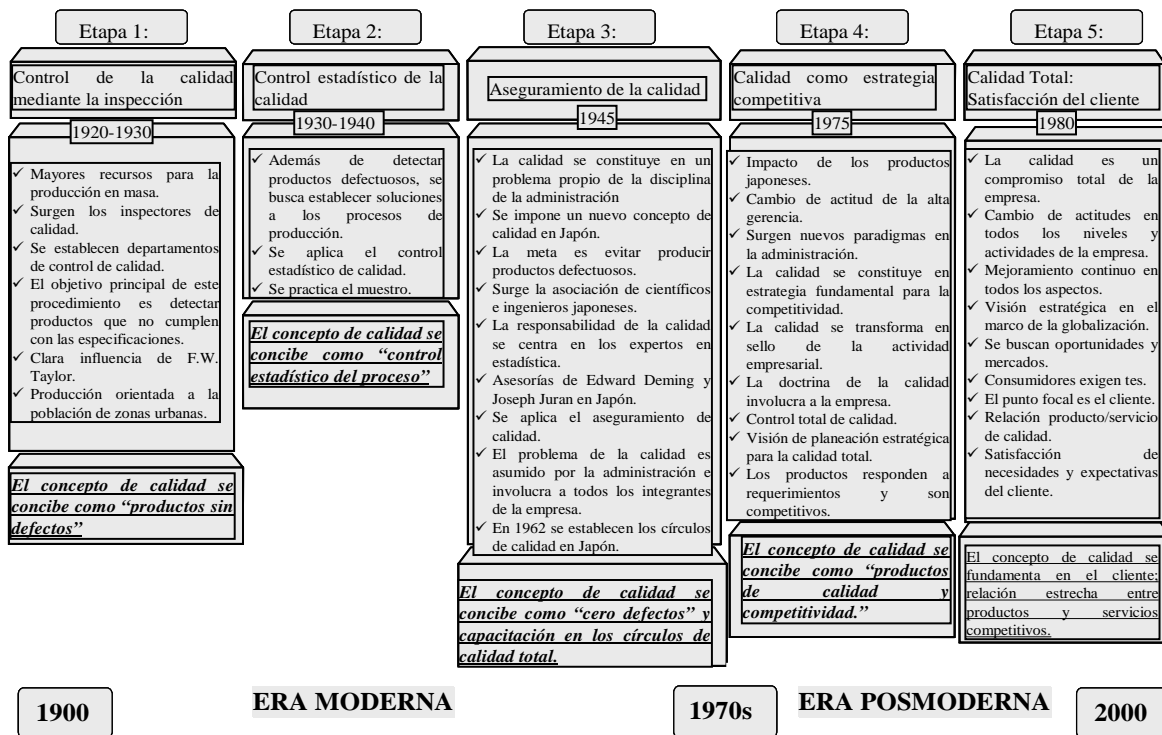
Etapa 1:

Control de la calidad mediante la inspección

1920-1930

✓ Mayores recursos para la producción en masa.
✓ Surgen los inspectores de calidad.
✓ Se establecen departamentos de control de calidad.
✓ El objetivo principal de este procedimiento es detectar productos que no cumplen con las especificaciones.
✓ Clara influencia de F.W. Taylor.
✓ Producción orientada a la población de zonas urbanas.

*El concepto de calidad se concibe como "productos sin defectos"*

Etapa 2:

Control estadístico de la calidad

1930-1940

✓ Además de detectar productos defectuosos, se busca establecer soluciones a los procesos de producción.
✓ Se aplica el control estadístico de calidad.
✓ Se practica el muestro.

*El concepto de calidad se concibe como "control estadístico del proceso"*

Etapa 3:

Aseguramiento de la calidad

1945

✓ La calidad se constituye en un problema propio de la disciplina de la administración
✓ Se impone un nuevo concepto de calidad en Japón.
✓ La meta es evitar producir productos defectuosos.
✓ Surge la asociación de científicos e ingenieros japoneses.
✓ La responsabilidad de la calidad se centra en los expertos en estadística.
✓ Asesorías de Edward Deming y Joseph Juran en Japón.
✓ Se aplica el aseguramiento de calidad.
✓ El problema de la calidad es asumido por la administración e involucra a todos los integrantes de la empresa.
✓ En 1962 se establecen los círculos de calidad en Japón.

*El concepto de calidad se concibe como "cero defectos" y capacitación en los círculos de calidad total.*

Etapa 4:

Calidad como estrategia competitiva

1975

✓ Impacto de los productos japoneses.
✓ Cambio de actitud de la alta gerencia.
✓ Surgen nuevos paradigmas en la administración.
✓ La calidad se constituye en estrategia fundamental para la competitividad.
✓ La calidad se transforma en sello de la actividad empresarial.
✓ La doctrina de la calidad involucra a la empresa.
✓ Control total de calidad.
✓ Visión de planeación estratégica para la calidad total.
✓ Los productos responden a requerimientos y son competitivos.

*El concepto de calidad se concibe como "productos de calidad y competitividad."*

Etapa 5:

Calidad Total: Satisfacción del cliente

1980

✓ La calidad es un compromiso total de la empresa.
✓ Cambio de actitudes en todos los niveles y actividades de la empresa.
✓ Mejoramiento continuo en todos los aspectos.
✓ Visión estratégica en el marco de la globalización.
✓ Se buscan oportunidades y mercados.
✓ Consumidores exigen tes.
✓ El punto focal es el cliente.
✓ Relación producto/servicio de calidad.
✓ Satisfacción de necesidades y expectativas del cliente.

El concepto de calidad se fundamenta en el cliente; relación estrecha entre productos y servicios competitivos.

1900 ERA MODERNA 1970s ERA POSMODERNA 2000